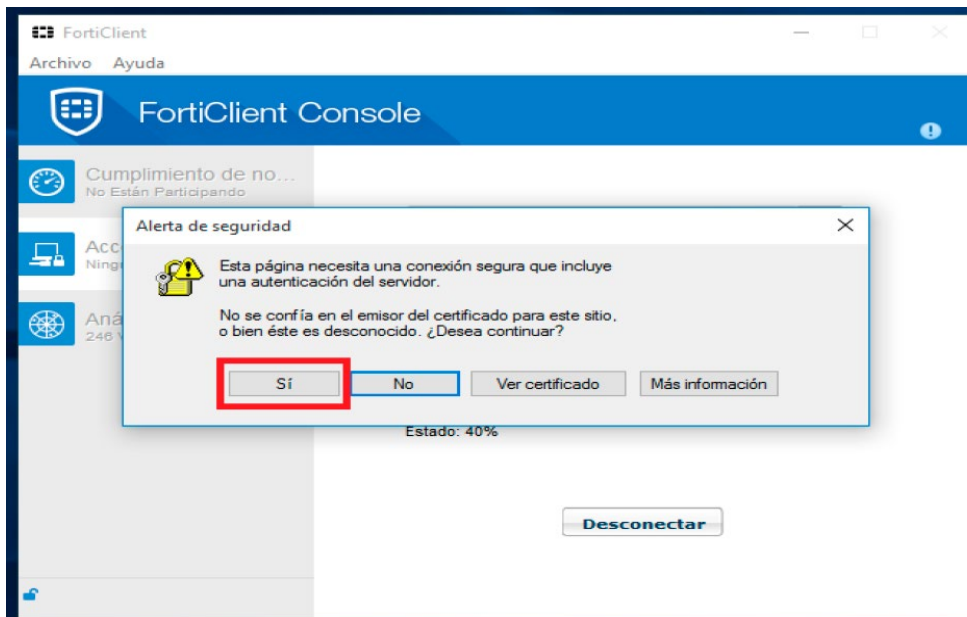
FortiClient

Archivo Ayuda

FortiClient Console

Cumplimiento de no...
No Están Participando

Acc
Ning

Aná
246

Alerta de seguridad

Esta página necesita una conexión segura que incluye una autenticación del servidor.

No se confía en el emisor del certificado para este sitio, o bien éste es desconocido. ¿Desea continuar?

Sí No Ver certificado Más información

Estado: 40%

Desconectar